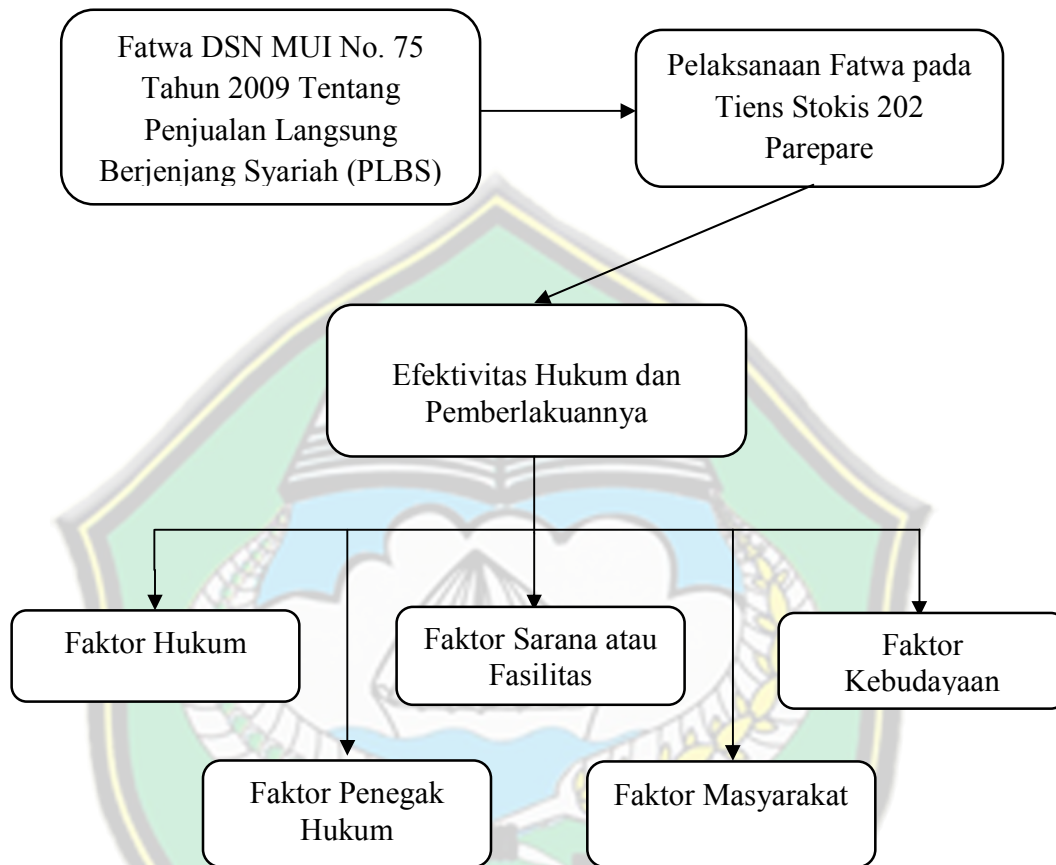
Fatwa DSN MUI No. 75 Tahun 2009 Tentang Penjualan Langsung Berjenjang Syariah (PLBS)

Pelaksanaan Fatwa pada Tiens Stokis 202 Parepare

Efektivitas Hukum dan Pemberlakuannya

Faktor Hukum

Faktor Sarana atau Fasilitas

Faktor Kebudayaan

Faktor Penegak Hukum

Faktor Masyarakat